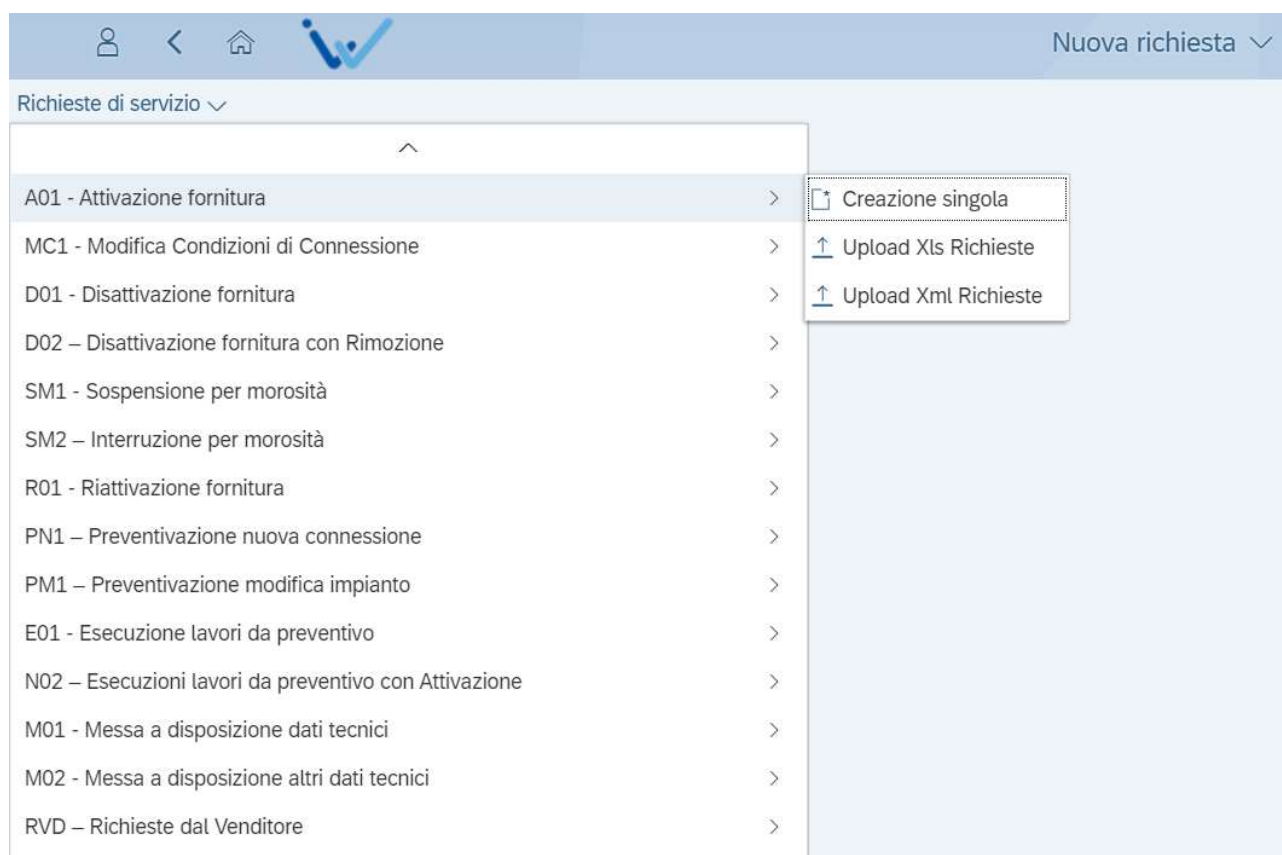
Nuova richiesta

Richieste di servizio

A01 - Attivazione fornitura

Creazione singola

Upload Xls Richieste

Upload Xml Richieste

MC1 - Modifica Condizioni di Connessione

D01 - Disattivazione fornitura

D02 – Disattivazione fornitura con Rimozione

SM1 - Sospensione per morosità

SM2 – Interruzione per morosità

R01 - Riattivazione fornitura

PN1 – Preventivazione nuova connessione

PM1 – Preventivazione modifica impianto

E01 - Esecuzione lavori da preventivo

N02 – Esecuzioni lavori da preventivo con Attivazione

M01 - Messa a disposizione dati tecnici

M02 - Messa a disposizione altri dati tecnici

RVD – Richieste dal Venditore